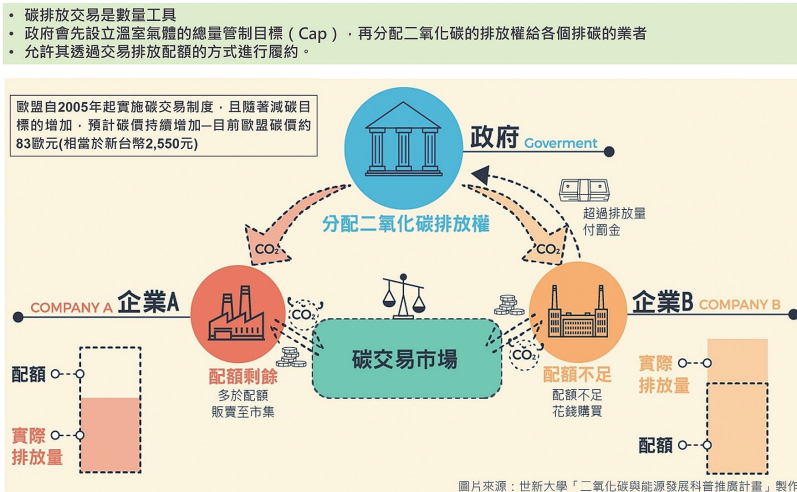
• 碳排放交易是數量工具
• 政府會先設立溫室氣體的總量管制目標（Cap），再分配二氧化碳的排放權給各個排碳的業者
• 允許其透過交易排放配額的方式進行履約。

歐盟自2005年起實施碳交易制度，且隨著減碳目標的增加，預計碳價持續增加─目前歐盟碳價約83歐元(相當於新台幣2,550元)

政府 Goverment

分配二氧化碳排放權

超過排放量付罰金

$CO_2$

$CO_2$

COMPANY A 企業A

企業B COMPANY B

$CO_2$

$CO_2$

碳交易市場

配額剩餘
多於配額
販賣至市集

配額不足
配額不足
花錢購買

配額

實際排放量

實際排放量

配額

圖片來源：世新大學「二氧化碳與能源發展科普推廣計畫」製作